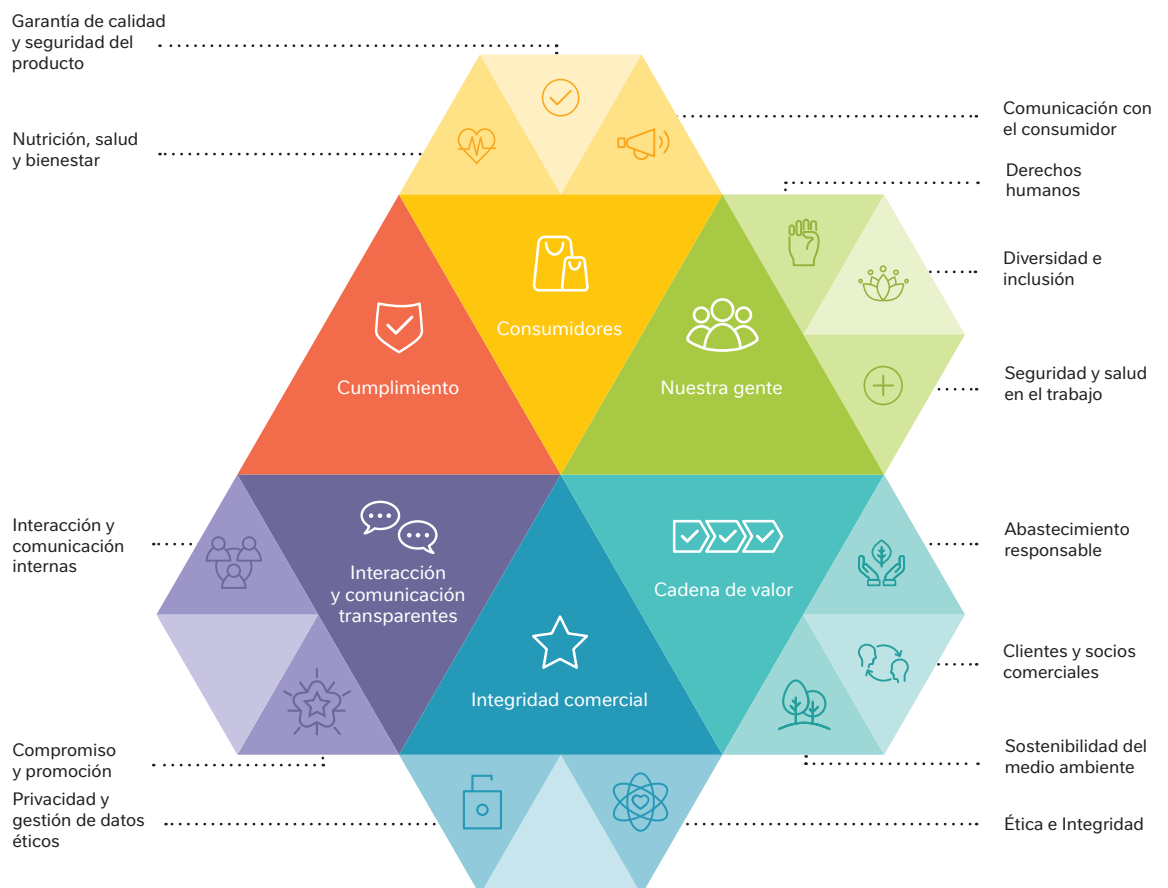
Garantía de calidad y seguridad del producto

Nutrición, salud y bienestar

Comunicación con el consumidor

Derechos humanos

Diversidad e inclusión

Seguridad y salud en el trabajo

Consumidores

Cumplimiento

Nuestra gente

Interacción y comunicación internas

Interacción y comunicación transparentes

Cadena de valor

Abastecimiento responsable

Integridad comercial

Clientes y socios comerciales

Compromiso y promoción

Sostenibilidad del medio ambiente

Privacidad y gestión de datos éticos

Ética e Integridad